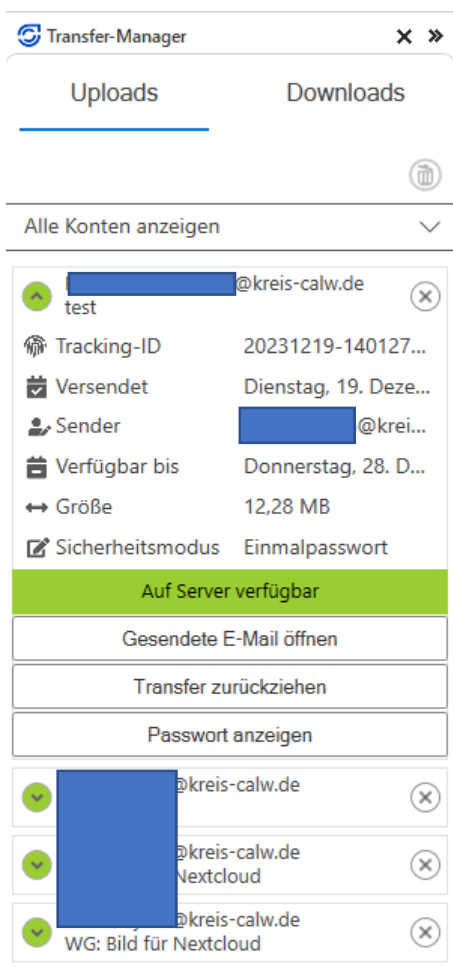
Transfer-Manager

Uploads

Downloads

Alle Konten anzeigen

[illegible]@kreis-calw.de
test

Tracking-ID 20231219-140127...

Versendet Dienstag, 19. Deze...

Sender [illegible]@krei...

Verfügbar bis Donnerstag, 28. D...

Größe 12,28 MB

Sicherheitsmodus Einmalpasswort

Auf Server verfügbar

Gesendete E-Mail öffnen

Transfer zurückziehen

Passwort anzeigen

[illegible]@kreis-calw.de

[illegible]@kreis-calw.de
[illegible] Nextcloud

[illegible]@kreis-calw.de
WG: Bild für Nextcloud